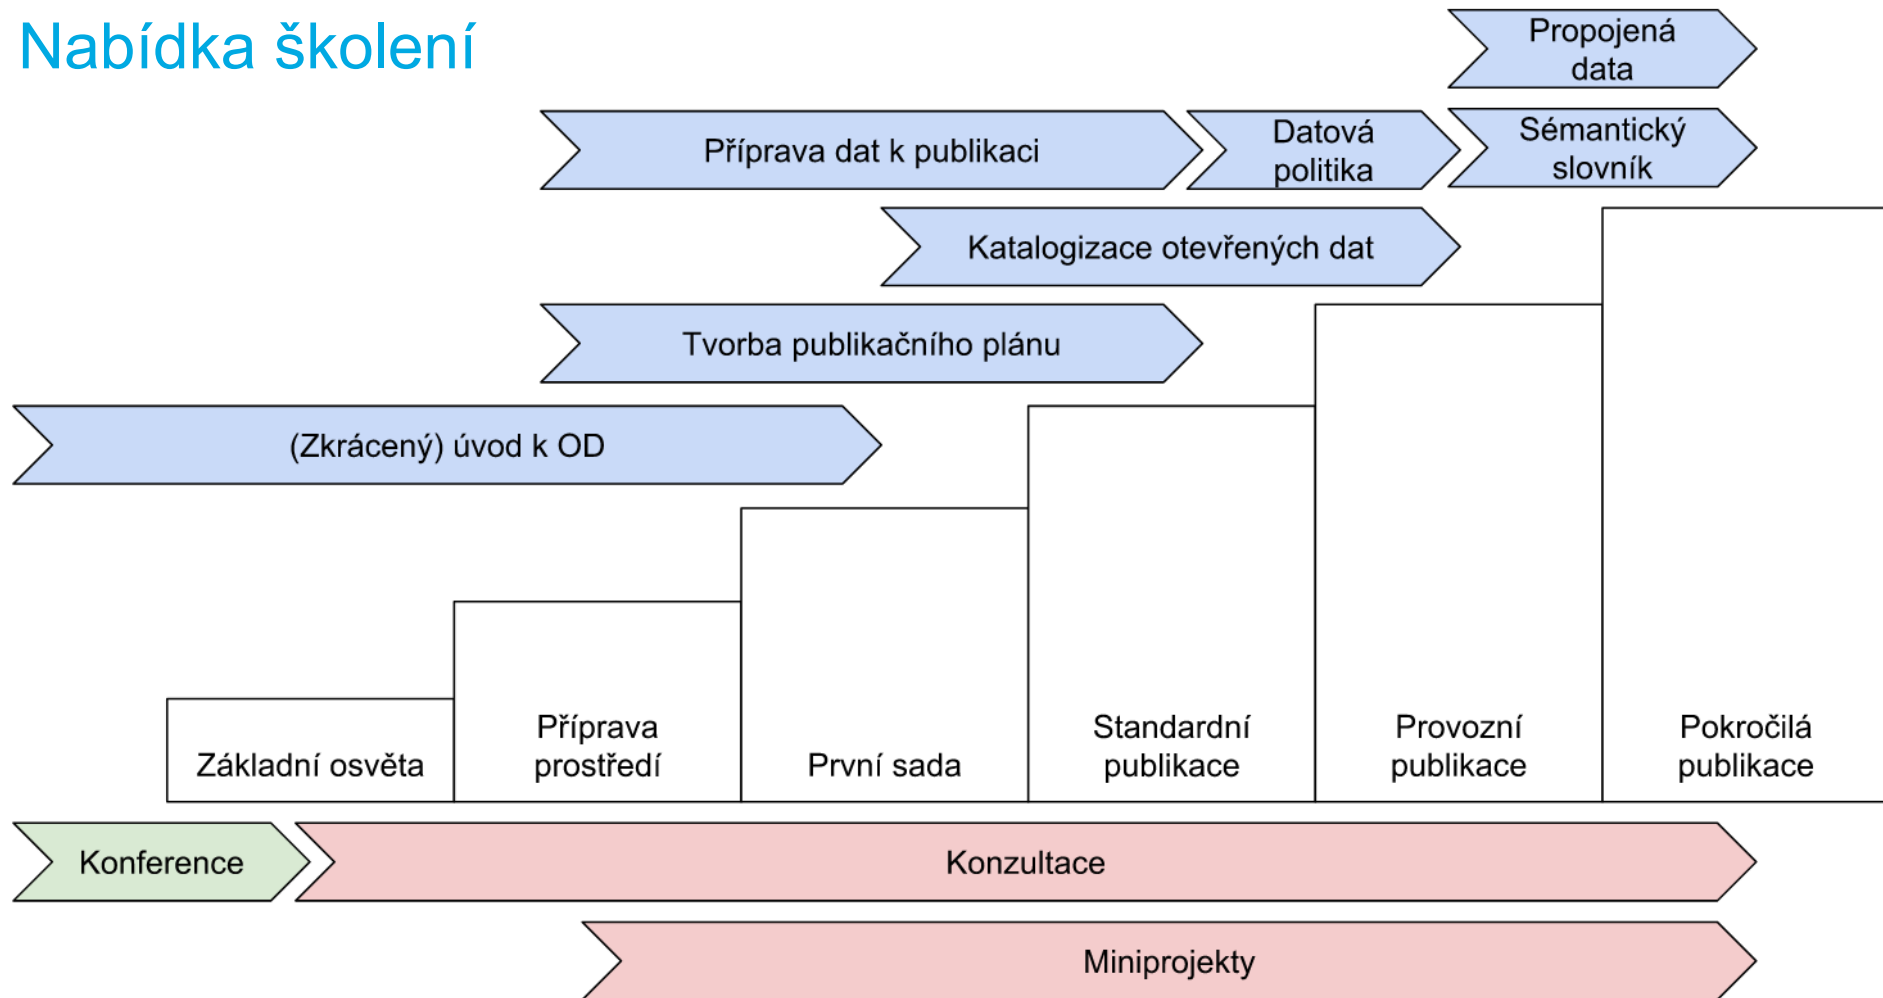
Nabídka školení

Propojená data

Příprava dat k publikaci

Datová politika

Sémantický slovník

Katalogizace otevřených dat

Tvorba publikačního plánu

(Zkrácený) úvod k OD

Základní osvěta

Příprava prostředí

První sada

Standardní publikace

Provozní publikace

Pokročilá publikace

Konference

Konzultace

Miniprojekty